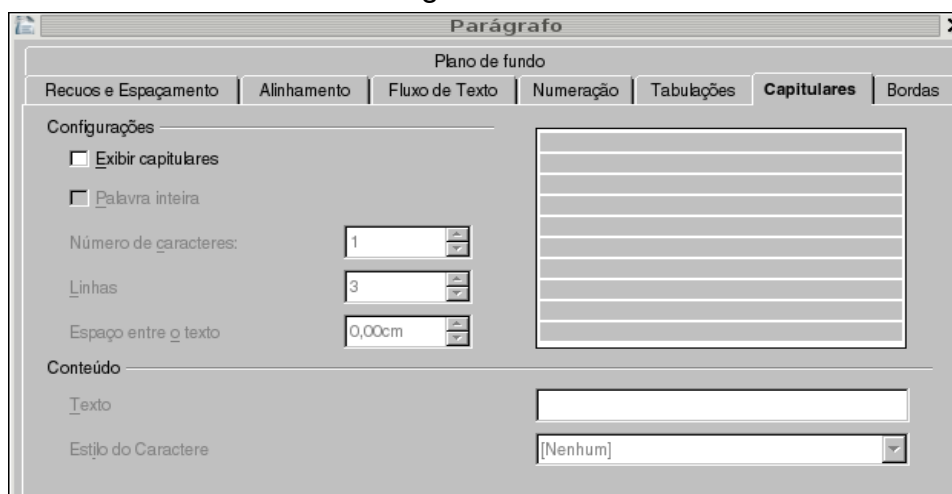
Parágrafo

Plano de fundo

Recuos e Espaçamento | Alinhamento | Fluxo de Texto | Numeração | Tabulações | Capitulares | Bordas

Configurações

Exibir capitulares

Palavra inteira

Número de caracteres: 1

Linhas 3

Espaço entre o texto 0,00cm

Conteúdo

Texto

Estilo do Caractere [Nenhum]